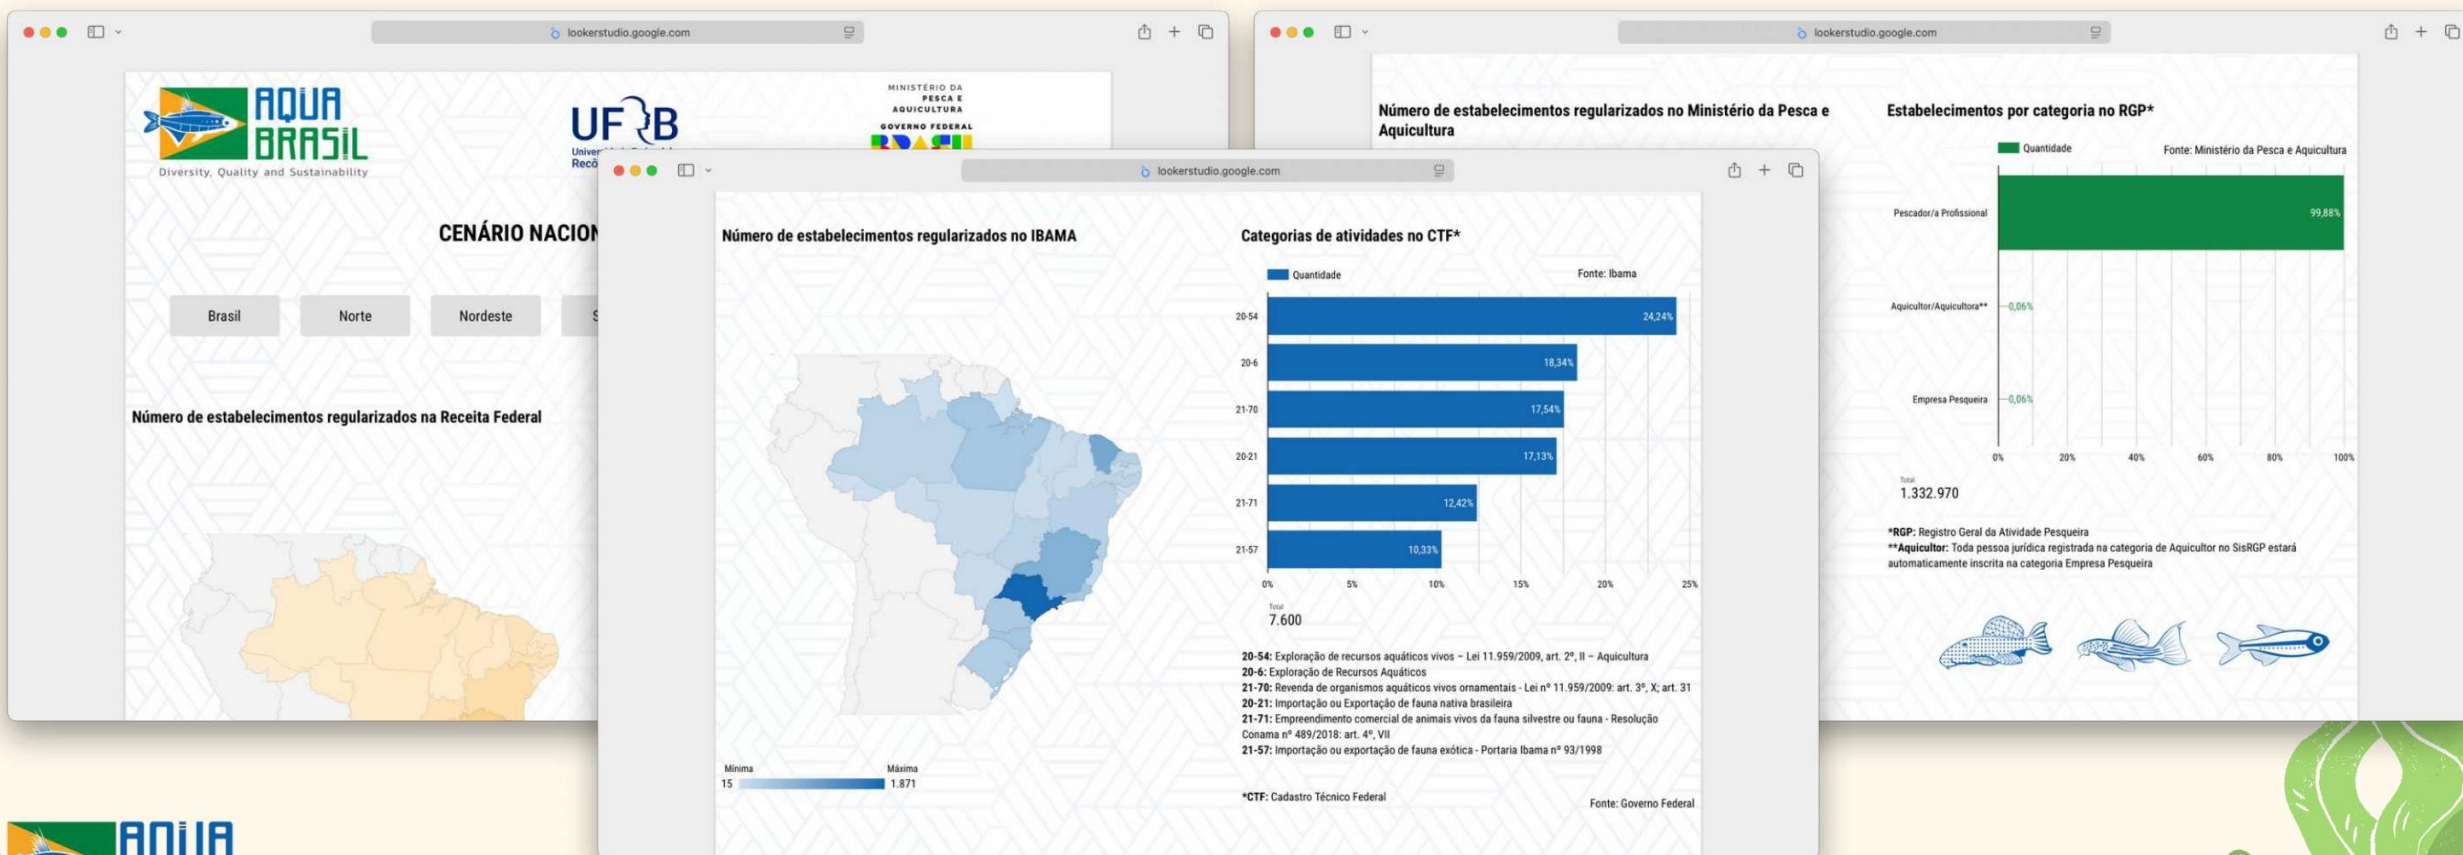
lookerstudio.google.com

AQUA BRASIL
Diversity, Quality and Sustainability

UFRB
Univer Recô

MINISTÉRIO DA PESCA E AQUICULTURA
GOVERNO FEDERAL

CENÁRIO NACION

Brasil
Norte
Nordeste

Número de estabelecimentos regularizados na Receita Federal

lookerstudio.google.com

Número de estabelecimentos regularizados no Ministério da Pesca e Aquicultura

Estabelecimentos por categoria no RGP*

Quantidade
Fonte: Ministério da Pesca e Aquicultura

Pescador/a Profissional 99,88%
Aquicultor/Aquicultora** 0,06%
Empresa Pesqueira 0,06%

0% 20% 40% 60% 80% 100%

Total
1.332.970

*RGP: Registro Geral da Atividade Pesqueira
**Aquicultor: Toda pessoa jurídica registrada na categoria de Aquicultor no SisRGP estará automaticamente inscrita na categoria Empresa Pesqueira

lookerstudio.google.com

Número de estabelecimentos regularizados no IBAMA

Categorias de atividades no CTF*

Quantidade
Fonte: Ibama

20-54 24,24%
20-6 18,34%
21-70 17,54%
20-21 17,13%
21-71 12,42%
21-57 10,33%

0% 5% 10% 15% 20% 25%

Total
7.600

20-54: Exploração de recursos aquáticos vivos – Lei 11.959/2009, art. 2º, II – Aquicultura
20-6: Exploração de Recursos Aquáticos
21-70: Revenda de organismos aquáticos vivos ornamentais - Lei nº 11.959/2009: art. 3º, X; art. 31
20-21: Importação ou Exportação de fauna nativa brasileira
21-71: Empreendimento comercial de animais vivos da fauna silvestre ou fauna - Resolução Conama nº 489/2018: art. 4º, VII
21-57: Importação ou exportação de fauna exótica - Portaria Ibama nº 93/1998

Mínima 15
Máxima 1.871

*CTF: Cadastro Técnico Federal
Fonte: Governo Federal

AQUA